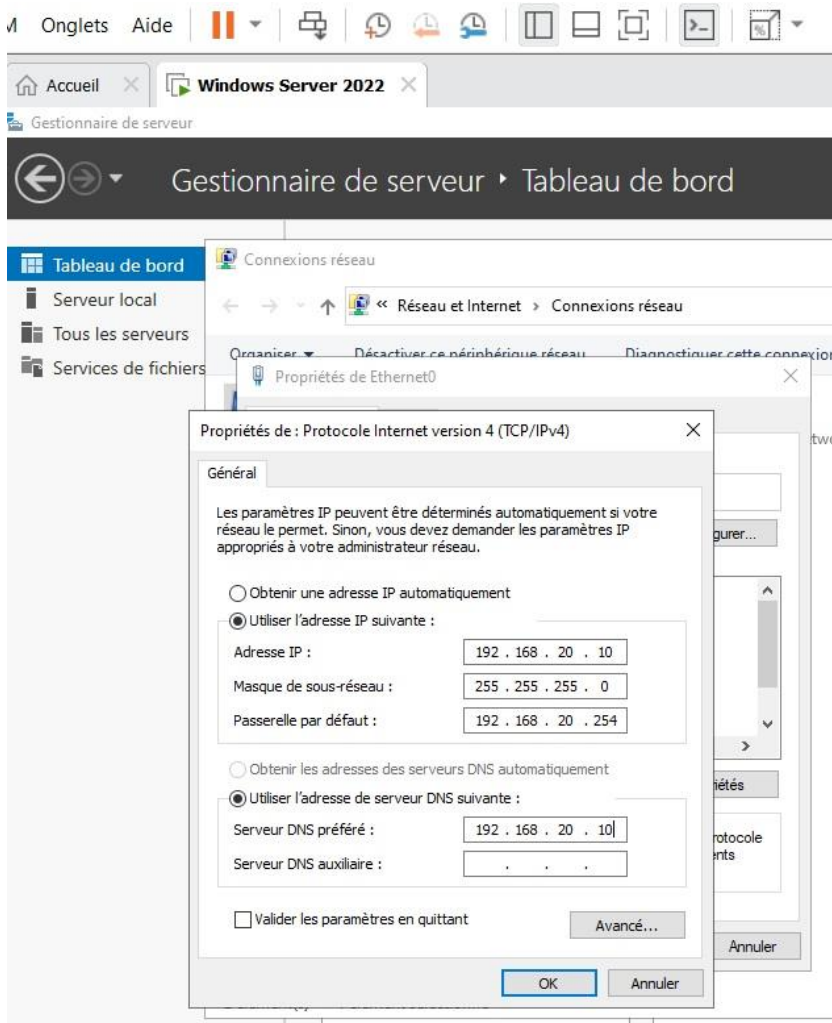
M Onglets Aide

Accueil

Windows Server 2022

Gestionnaire de serveur

Gestionnaire de serveur • Tableau de bord

Tableau de bord
Serveur local
Tous les serveurs
Services de fichiers

Connexions réseau

« Réseau et Internet › Connexions réseau

Organiser ▾ Désactiver ce périphérique réseau Diagnostiquer cette connexion

Propriétés de Ethernet0

Propriétés de : Protocole Internet version 4 (TCP/IPv4)

Général

Les paramètres IP peuvent être déterminés automatiquement si votre réseau le permet. Sinon, vous devez demander les paramètres IP appropriés à votre administrateur réseau.

Obtenir une adresse IP automatiquement
Utiliser l'adresse IP suivante :

| | |
|---|---|
| Adresse IP : | 192 . 168 . 20 . 10 |
| Masque de sous-réseau : | 255 . 255 . 255 . 0 |
| Passerelle par défaut : | 192 . 168 . 20 . 254 |

Obtenir les adresses des serveurs DNS automatiquement
Utiliser l'adresse de serveur DNS suivante :

| | |
|---|---|
| Serveur DNS préféré : | 192 . 168 . 20 . 10 |
| Serveur DNS auxiliaire : | . . . |

Valider les paramètres en quittant

Avancé...

OK Annuler

gurer...
iétés
rotocole
nts
Annuler
twe